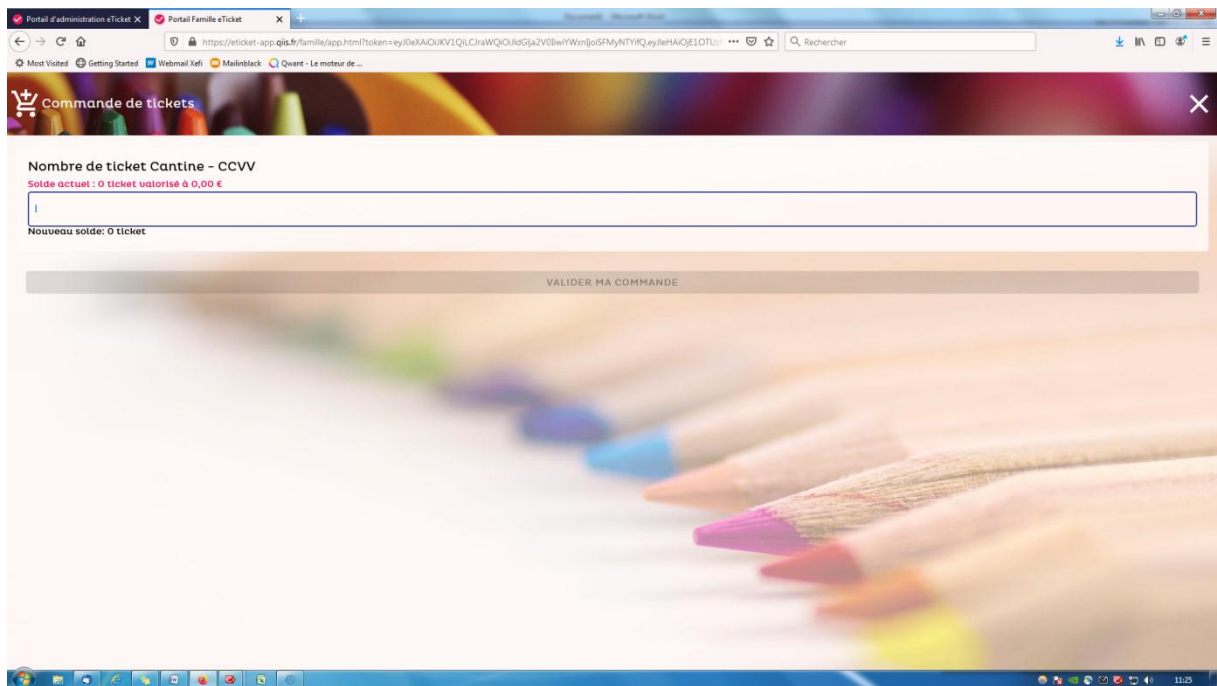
Portail d'administration eTicket
Portail Famille eTicket
https://eticket-app.qiis.fr/famille/app.html?token=eyJ0eXAiOiJKV1QiLCJraWQiOiJldGlja2V0IiwiYWxnIjoiSFMyNTYifQ.eyJleHAiOjE1OTU
Rechercher
Most Visited   Getting Started   Webmail Xefi   Mailinblack   Qwant - Le moteur de ...

Commande de tickets

Nombre de ticket Cantine - CCVV
Solde actuel : 0 ticket valorisé à 0,00 €
Nouveau solde: 0 ticket

VALIDER MA COMMANDE

11:25